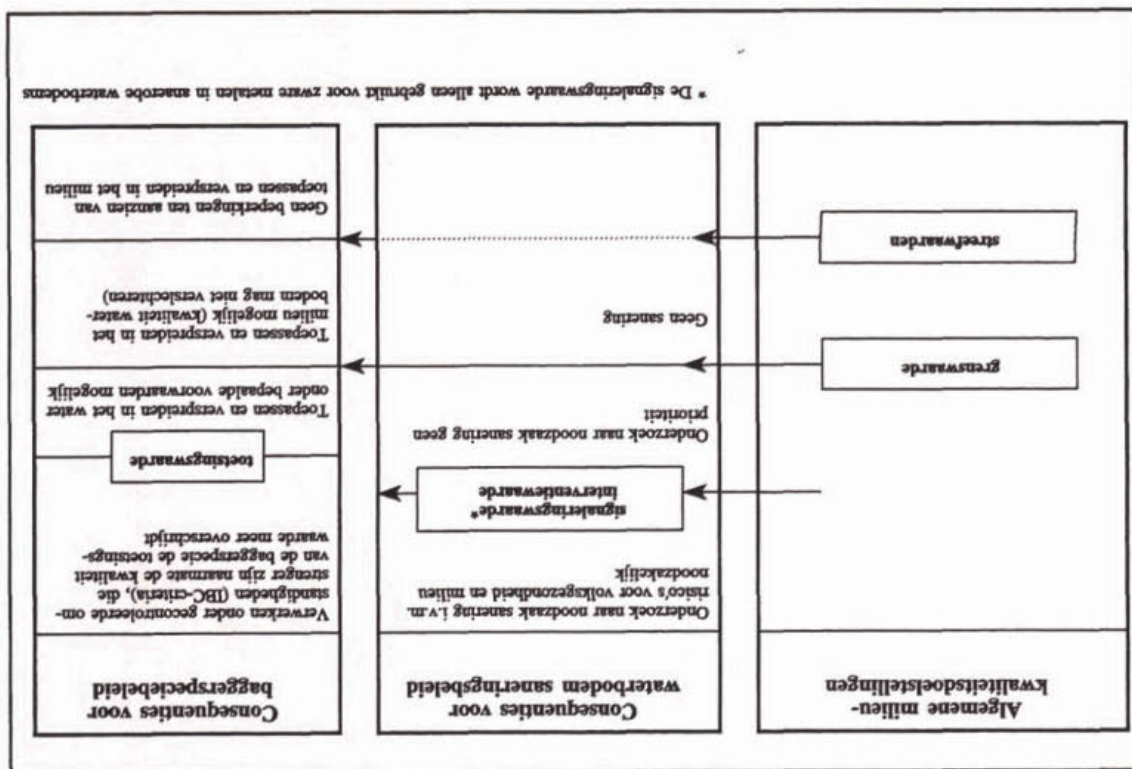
Algemene milieu-kwaliteitsdoelstellingen

Consequenties voor waterbodem saneringsbeleid

Consequenties voor baggerspeciebeleid

Onderzoek naar noodzaak sanering i.v.m. risico's voor volksgezondheid en milieu noodzakelijk

Verwerken onder gecontroleerde omstandigheden (IBC-criteria), die stenger zijn naarmate de kwaliteit van de baggerspecie de toetsingswaarde meer overschrijdt

signaleringswaarde* interventiewaarde

toetsingswaarde

Onderzoek naar noodzaak sanering geen prioriteit

Toepassen en verspreiden in het water onder bepaalde voorwaarden mogelijk

grenswaarde

Geen sanering

Toepassen en verspreiden in het milieu mogelijk (kwaliteit waterbodem mag niet verslechteren)

streefwaarden

Geen beperkingen ten aanzien van toepassen en verspreiden in het milieu

* De signaleringswaarde wordt alleen gebruikt voor zware metalen in anaerobe waterbodems